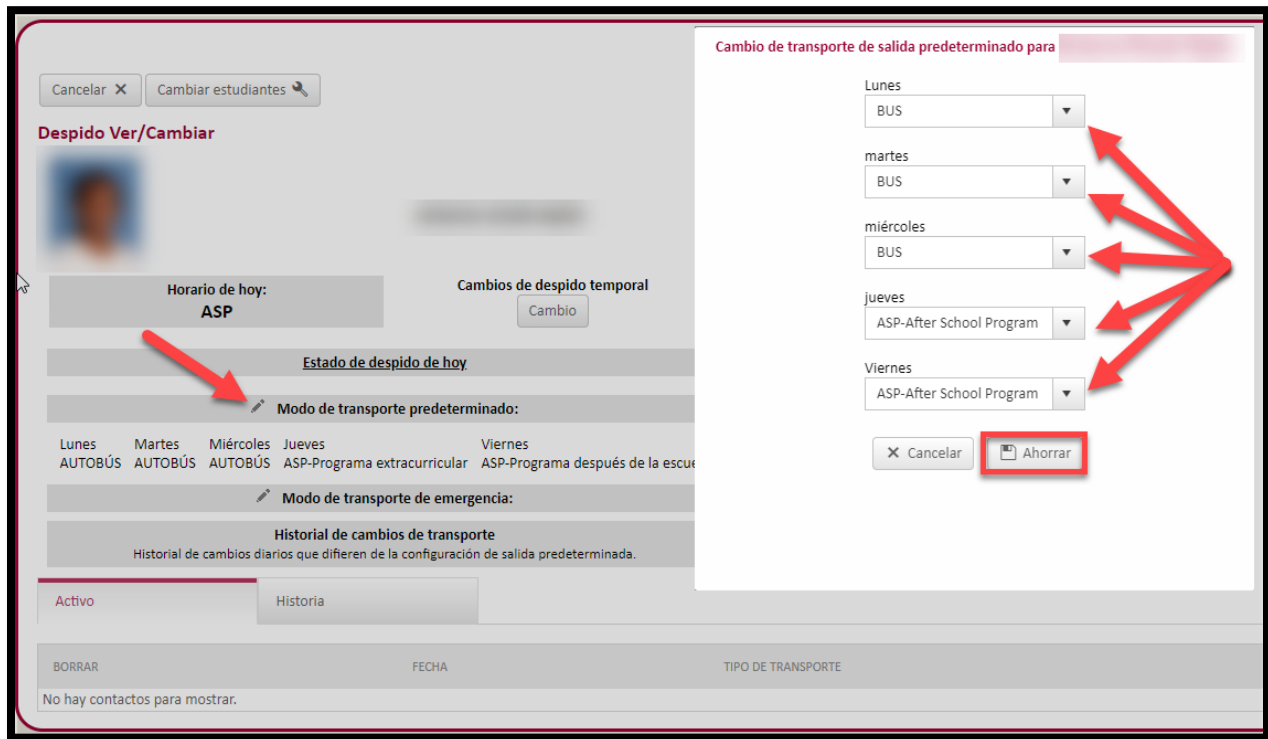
Cancelar ✕ Cambiar estudiantes

Despido Ver/Cambiar

Horario de hoy:
ASP

Cambios de despido temporal
Cambio

Estado de despido de hoy

Modo de transporte predeterminado:

| Lunes | Martes | Miércoles | Jueves | Viernes |
|---|---|---|---|---|
| AUTOBÚS | AUTOBÚS | AUTOBÚS | ASP-Programa extracurricular | ASP-Programa después de la escue |

Modo de transporte de emergencia:

Historial de cambios de transporte
Historial de cambios diarios que difieren de la configuración de salida predeterminada.

Activo | Historia

| BORRAR | FECHA | TIPO DE TRANSPORTE |
|---|---|---|
| No hay contactos para mostrar. | | |

Cambio de transporte de salida predeterminado para

Lunes
BUS

martes
BUS

miércoles
BUS

jueves
ASP-After School Program

Viernes
ASP-After School Program

✕ Cancelar Ahorrar